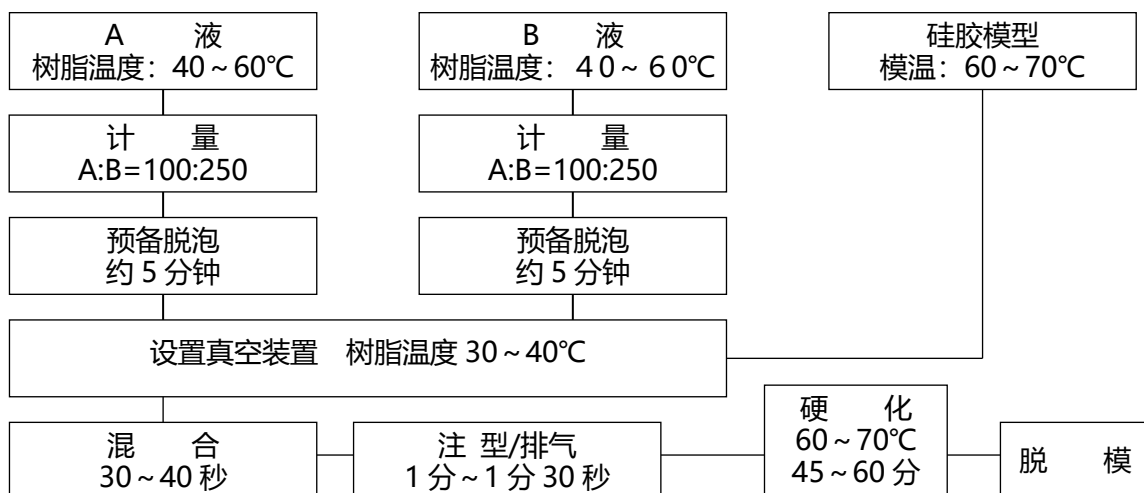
A 液
树脂温度：40～60℃

B 液
树脂温度：4 0～6 0℃

硅胶模型
模温：60～70℃

计 量
A:B=100:250

计 量
A:B=100:250

预备脱泡
约 5 分钟

预备脱泡
约 5 分钟

设置真空装置 树脂温度 30～40℃

混 合
30～40 秒

注 型/排气
1 分～1 分 30 秒

硬 化
60～70℃
45～60 分

脱 模